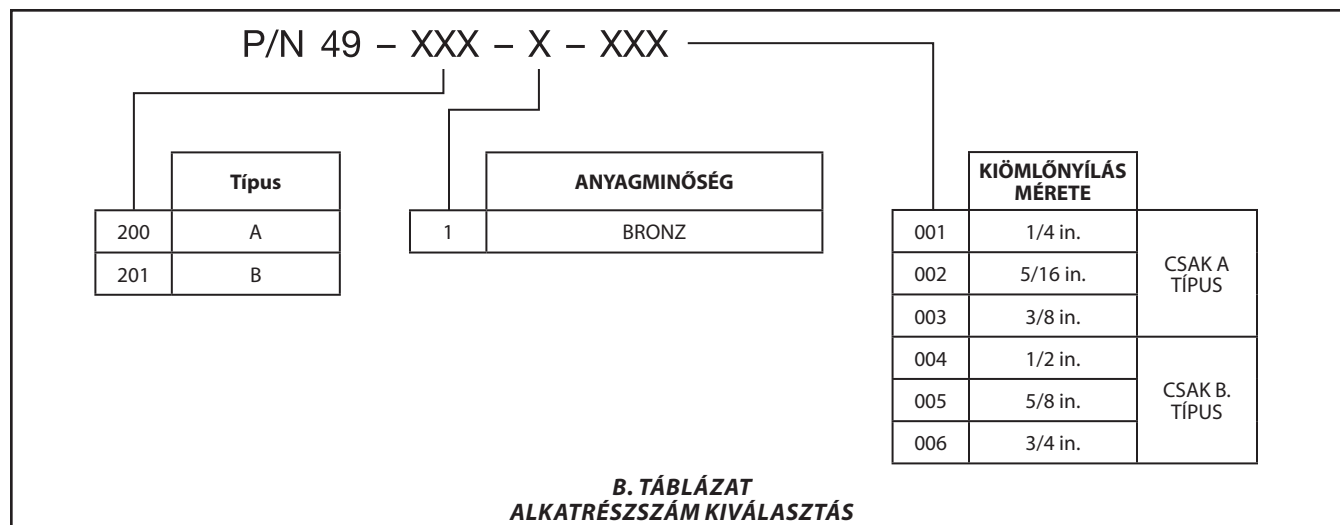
P/N 49 – XXX – X – XXX

| | Típus |
|---|---|
| 200 | A |
| 201 | B |

| | ANYAGMINŐSÉG |
|---|---|
| 1 | BRONZ |

| | KIÖMLŐNYÍLÁS MÉRETE | |
|---|---|---|
| 001 | 1/4 in. | CSAK A TÍPUS |
| 002 | 5/16 in. | |
| 003 | 3/8 in. | |
| 004 | 1/2 in. | CSAK B. TÍPUS |
| 005 | 5/8 in. | |
| 006 | 3/4 in. | |

B. TÁBLÁZAT
ALKATRÉSZSZÁM KIVÁLASZTÁS